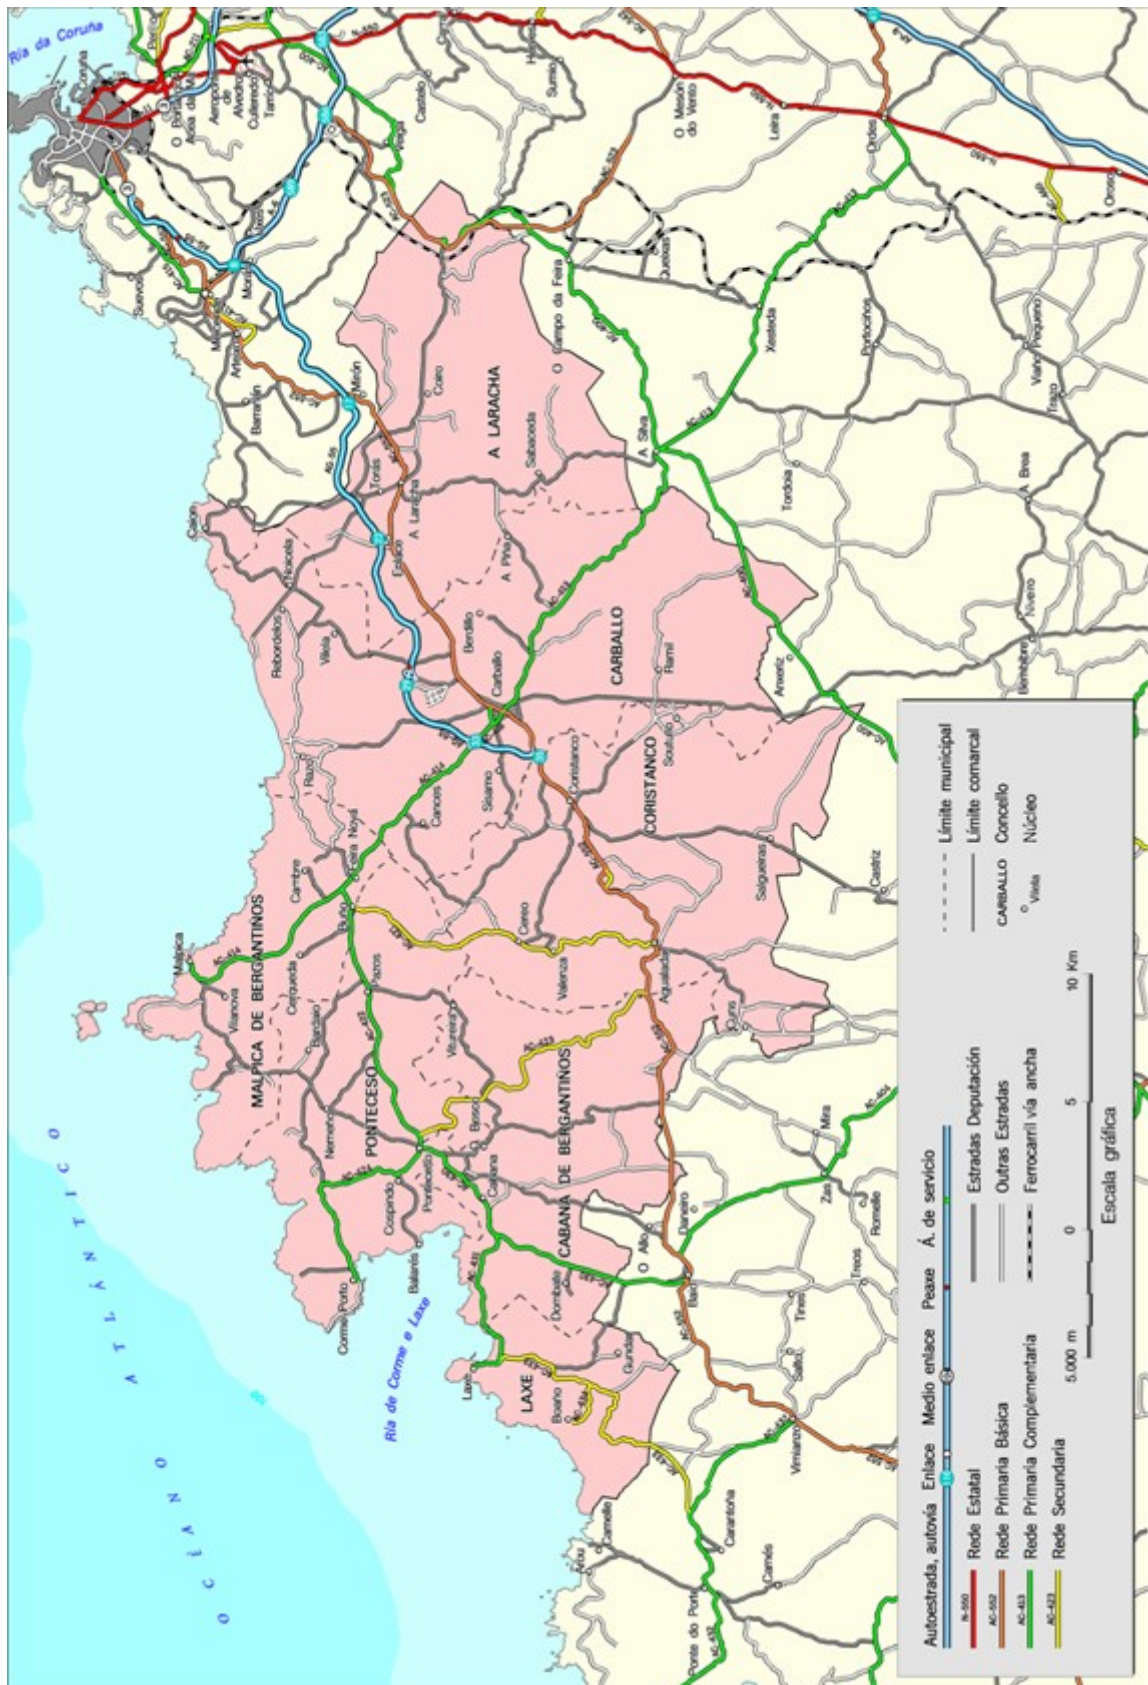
Ría da Coruña

O C É A N O   A T L Á N T I C O

Ría de Corme e Laxe

A LARACHA

CARBALLO

CORISTANCO

MALPICA DE BERGANTIÑOS

PONTECESO

CABANA DE BERGANTIÑOS

LAXE

Arteixo
Meicende
Barrañán
Meirás
Sorrizo
Caión
Torás
A Laracha
Erbecedo
Golmar
Cerdal
O Campo da Feira
Sabaceda
A Silva
Xesteda
Portocelo
Tordoia
A Brea
A Piñeira
Bértoa
Carballo
Rebordelos
Vilela
Razo
Canos
Sísamo
Coristanco
Soutullo
Rus
Santa Comba
Seavia
Rial
Ardaña
Valenza
Agualada
Coiro
Buño
Cambre
Malpica
Vilanova
Cerqueda
Barizo
Nemeño
Ponteceso
Cospindo
Tella
Corme Porto
Balarés
Basoa
Cabana
Canduas
O Allo
Dombate
Borneiro
Laxe
Soesto
Gundar
Baio
Traba
Camelle
Camariñas
Vimianzo
Salto
Tines
Treos
Zas
Mira
Castriz
Ponte do Porto
Antelo
Bembibre
Nieiro
Vilar Pequeno
Tieira
Ordes
Oroso
Leira
O Mesón do Vento
Cullergondo
Sumio
Castelo
Aeroporto de Alvedro
O Burgo
Santa Cruz
Pastoriza
Suevos
Morás
Vilaboa

Autoestrada, autovía   Enlace   Medio enlace   Peaxe   Á. de servicio

N-550   Rede Estatal
AC-552   Rede Primaria Básica
AC-413   Rede Primaria Complementaria
AC-423   Rede Secundaria

Estradas Deputación
Outras Estradas
Ferrocarril vía ancha

Límite municipal
Límite comarcal
CARBALLO   Concello
Vilela   Núcleo

5.000 m   0   5   10 Km
Escala gráfica